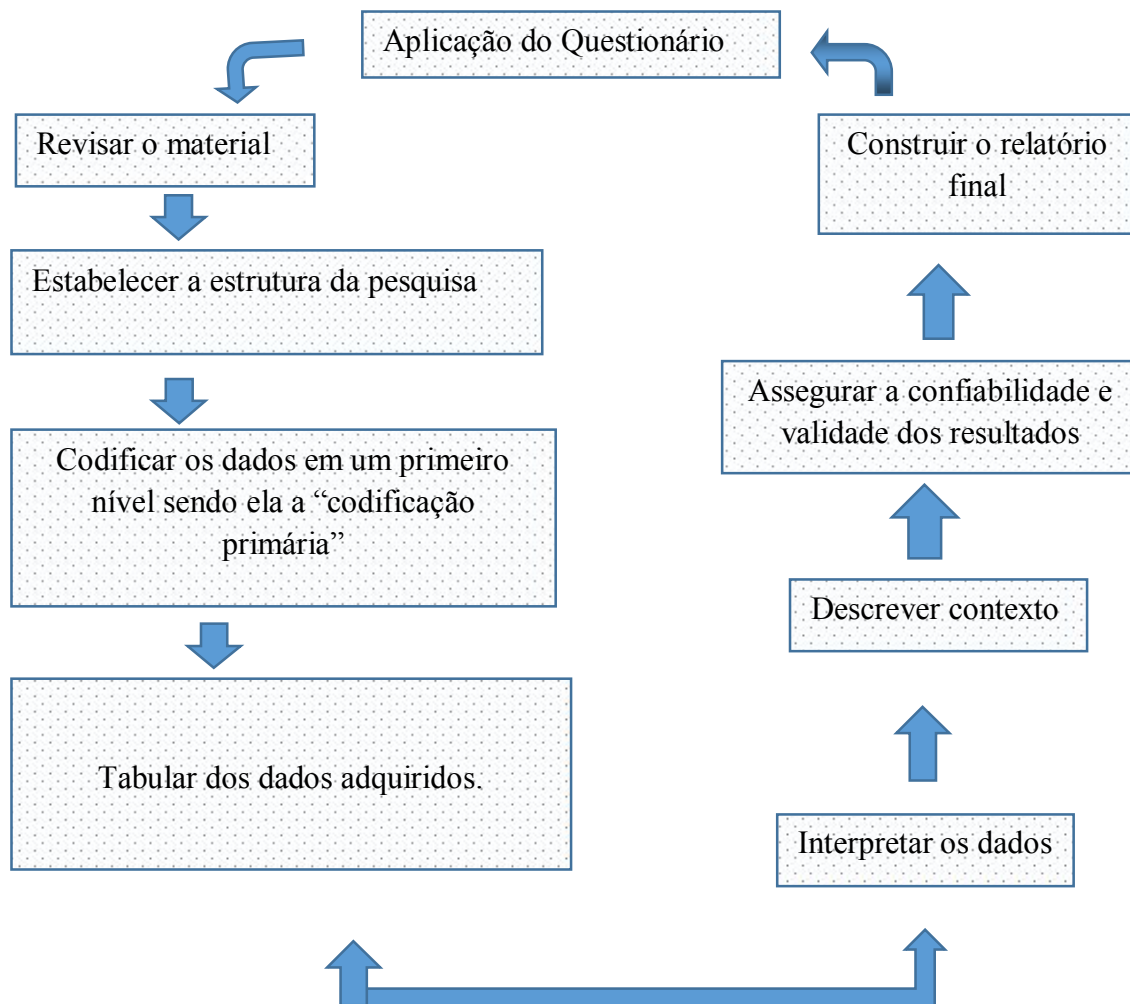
Aplicação do Questionário

Revisar o material

Estabelecer a estrutura da pesquisa

Codificar os dados em um primeiro nível sendo ela a “codificação primária”

Tabular dos dados adquiridos.

Interpretar os dados

Descrever contexto

Assegurar a confiabilidade e validade dos resultados

Construir o relatório final